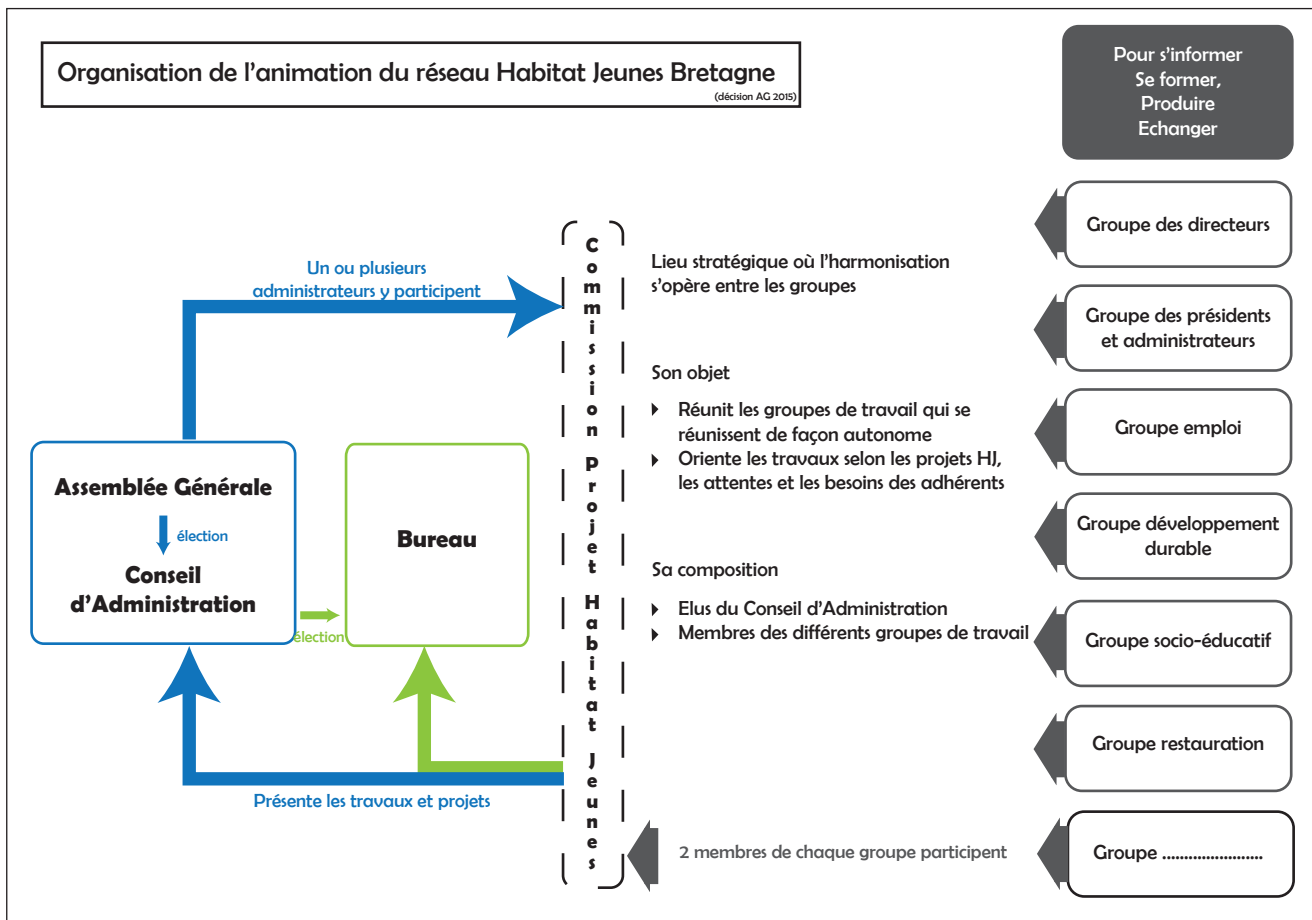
Organisation de l'animation du réseau Habitat Jeunes Bretagne
(décision AG 2015)

Pour s'informer
Se former,
Produire
Echanger

Un ou plusieurs administrateurs y participent

Commission Projet Habitat Jeunes

Lieu stratégique où l'harmonisation s'opère entre les groupes

Son objet

Réunit les groupes de travail qui se réunissent de façon autonome

Oriente les travaux selon les projets HJ, les attentes et les besoins des adhérents

Sa composition

Elus du Conseil d'Administration

Membres des différents groupes de travail

Assemblée Générale

élection

Conseil d'Administration

élection

Bureau

Présente les travaux et projets

2 membres de chaque groupe participent

Groupe des directeurs

Groupe des présidents et administrateurs

Groupe emploi

Groupe développement durable

Groupe socio-éducatif

Groupe restauration

Groupe ......................